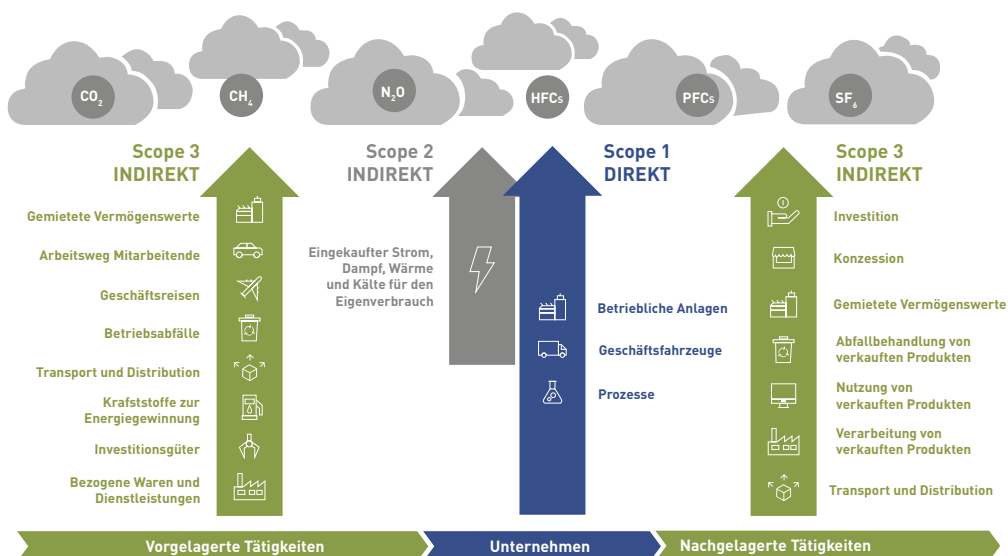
$CO_2$ $CH_4$ $N_2O$ HFCs PFCs $SF_6$

Scope 3
INDIREKT

Gemietete Vermögenswerte
Arbeitsweg Mitarbeitende
Geschäftsreisen
Betriebsabfälle
Transport und Distribution
Kraftstoffe zur Energiegewinnung
Investitionsgüter
Bezogene Waren und Dienstleistungen

Scope 2
INDIREKT

Eingekaufter Strom, Dampf, Wärme und Kälte für den Eigenverbrauch

Scope 1
DIREKT

Betriebliche Anlagen
Geschäftsfahrzeuge
Prozesse

Scope 3
INDIREKT

Investition
Konzession
Gemietete Vermögenswerte
Abfallbehandlung von verkauften Produkten
Nutzung von verkauften Produkten
Verarbeitung von verkauften Produkten
Transport und Distribution

Vorgelagerte Tätigkeiten
Unternehmen
Nachgelagerte Tätigkeiten